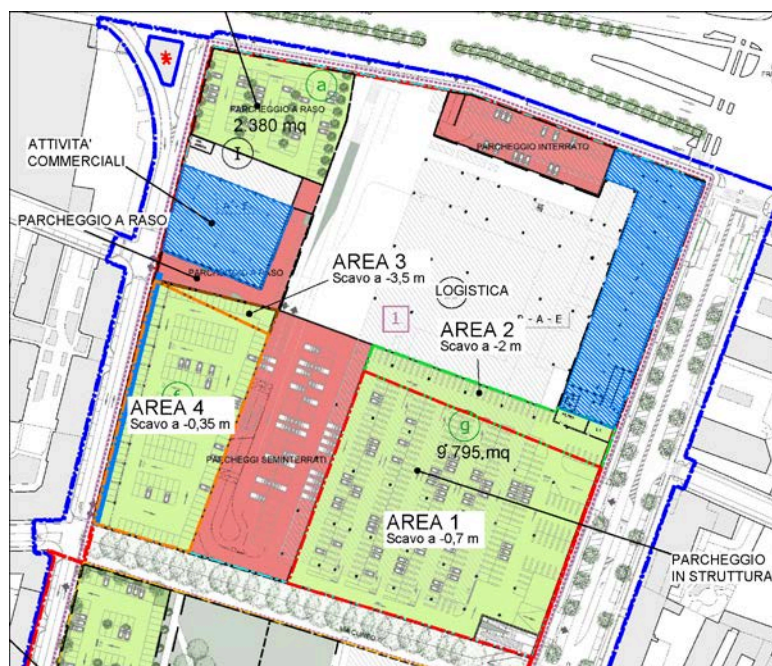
a

PARCHEGGIO A RASO
2.380 mq

1

ATTIVITA'
COMMERCIALI

PARCHEGGIO INTERRATO

PARCHEGGIO A RASO

PARCHEGGIO A RASO

AREA 3
Scavo a -3,5 m

LOGISTICA

1

C - A - E

AREA 2
Scavo a -2 m

AREA 4
Scavo a -0,35 m

g

9.795 mq

PARCHEGGI SEMINTERRATI

AREA 1
Scavo a -0,7 m

PARCHEGGIO
IN STRUTTURA